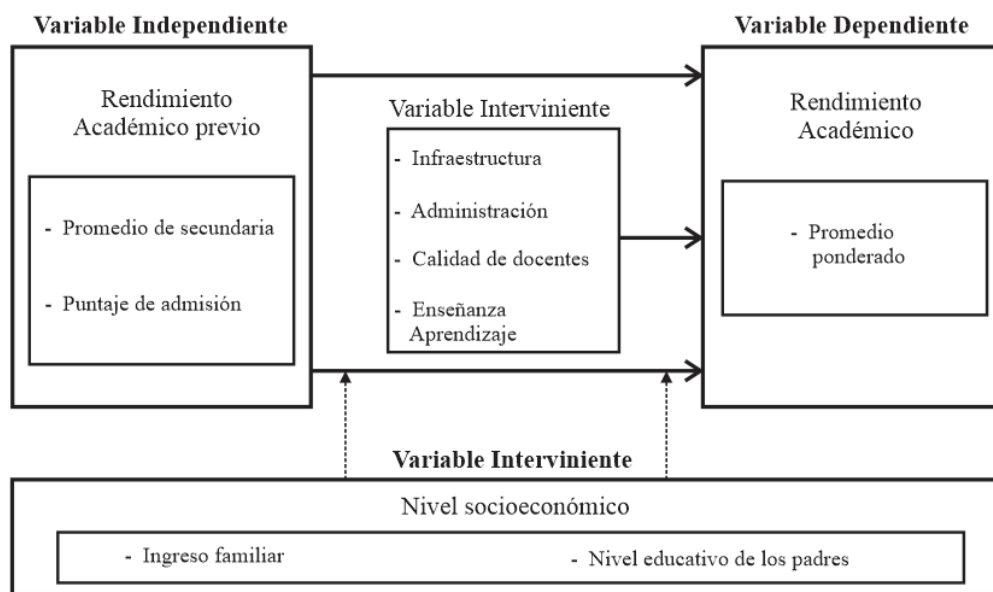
**Variable Independiente**

**Variable Dependiente**

Rendimiento Académico previo

- Promedio de secundaria

- Puntaje de admisión

Variable Interviniente

- Infraestructura

- Administración

- Calidad de docentes

- Enseñanza Aprendizaje

Rendimiento Académico

- Promedio ponderado

**Variable Interviniente**

Nivel socioeconómico

- Ingreso familiar

- Nivel educativo de los padres